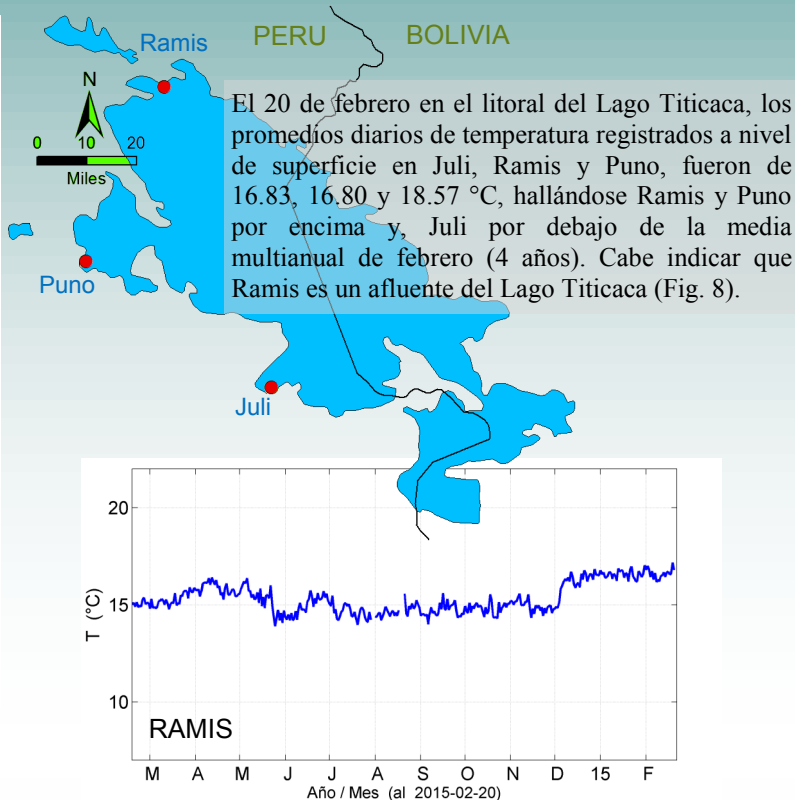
Ramis

PERU

BOLIVIA

N

0 10 20

Miles

Puno

Juli

El 20 de febrero en el litoral del Lago Titicaca, los promedios diarios de temperatura registrados a nivel de superficie en Juli, Ramis y Puno, fueron de 16.83, 16.80 y 18.57 °C, hallándose Ramis y Puno por encima y, Juli por debajo de la media multianual de febrero (4 años). Cabe indicar que Ramis es un afluente del Lago Titicaca (Fig. 8).

20

15

10

T (°C)

RAMIS

M A M J J A S O N D 15 F

Año / Mes (al 2015-02-20)